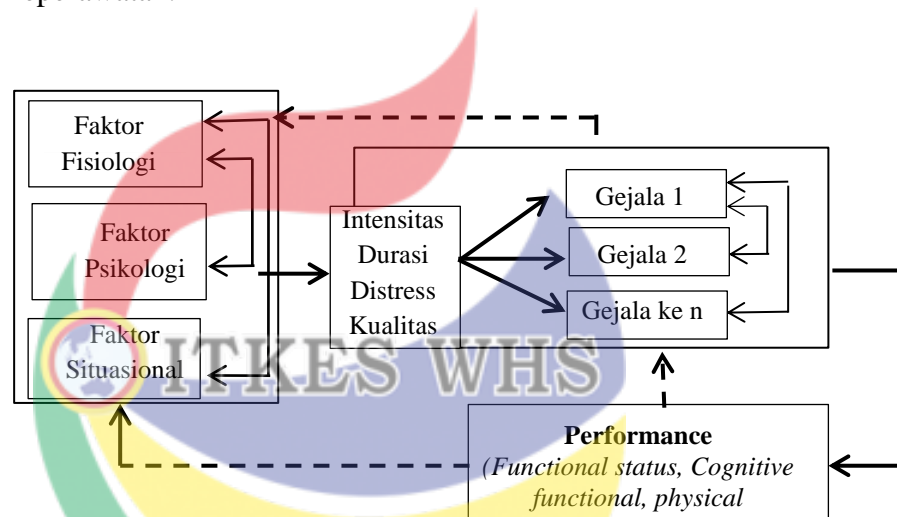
Faktor Fisiologi

Faktor Psikologi

Faktor Situasional

Intensitas Durasi Distress Kualitas

Gejala 1

Gejala 2

Gejala ke n

ITKES WHS

**Performance**
*(Functional status, Cognitive functional, physical*